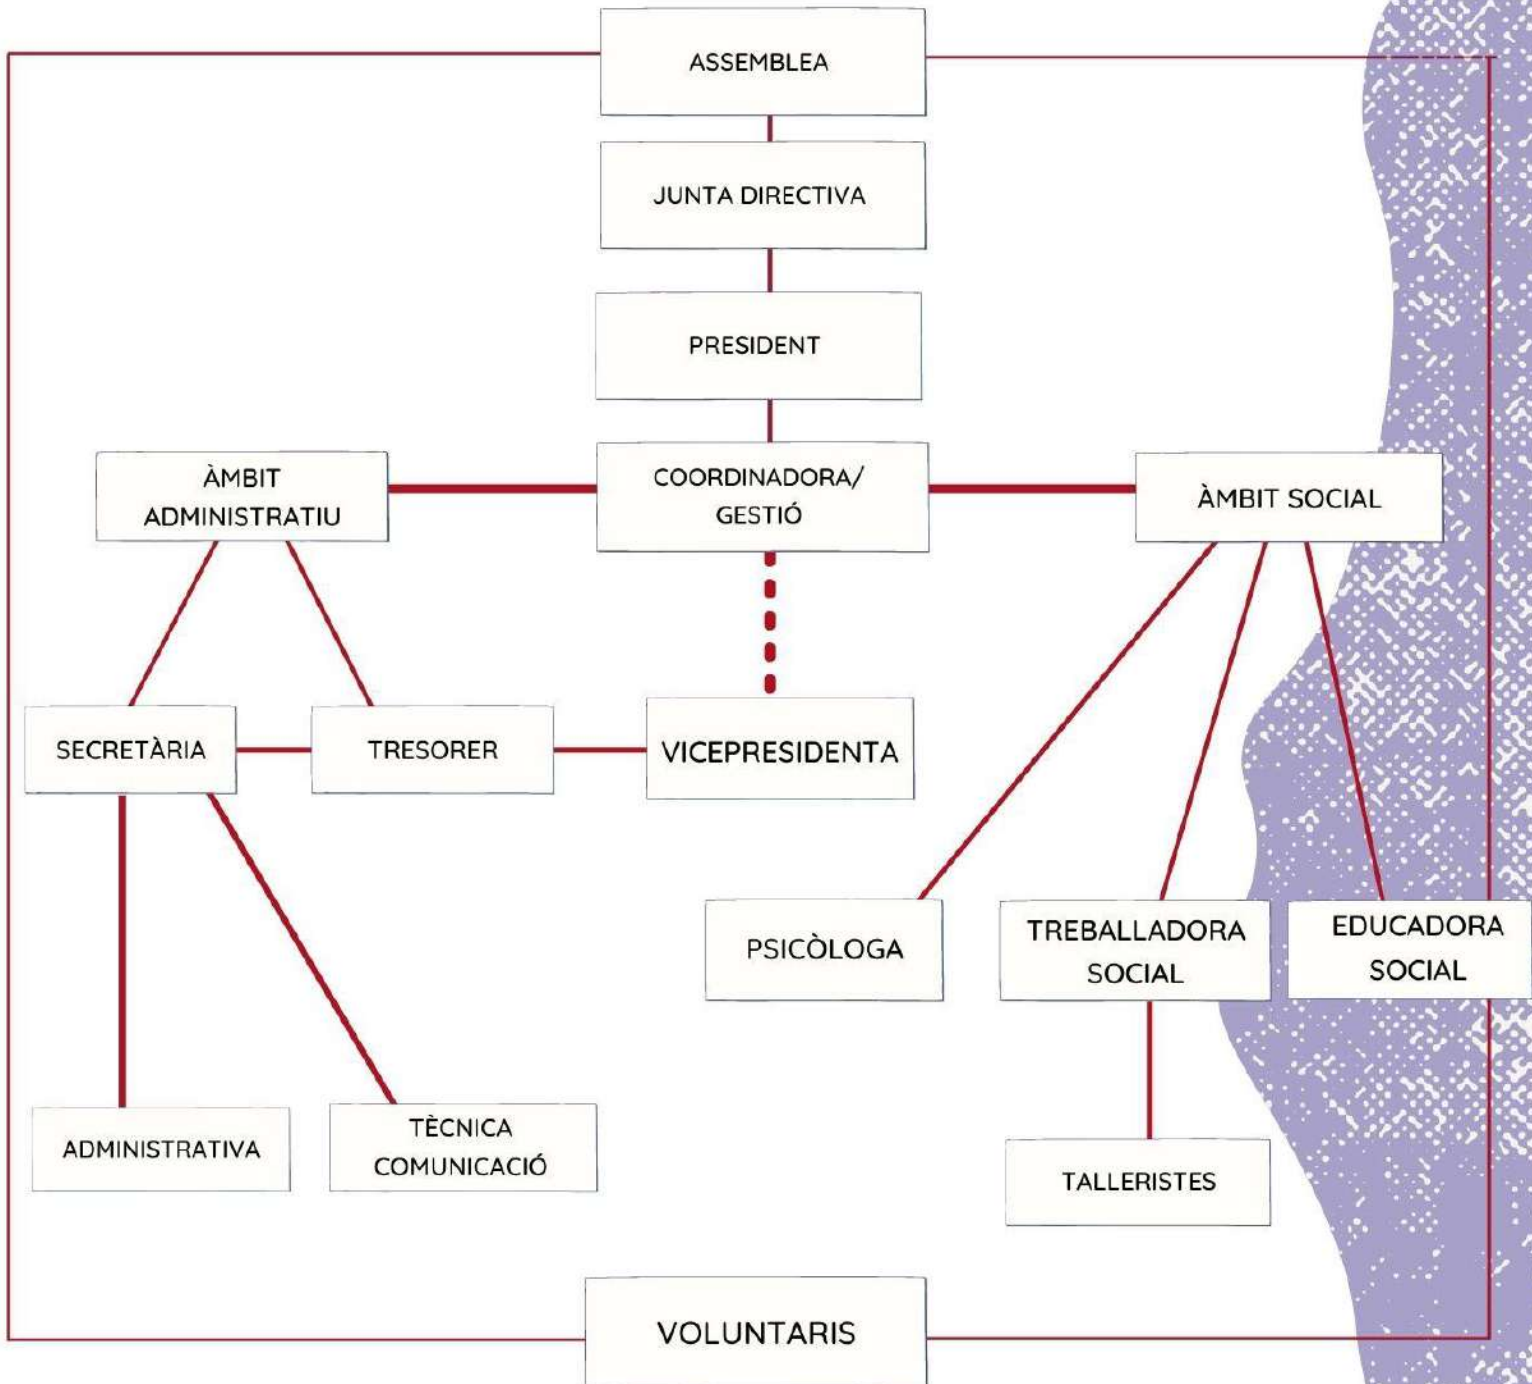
ASSEMBLEA

JUNTA DIRECTIVA

PRESIDENT

ÀMBIT ADMINISTRATIU

COORDINADORA/ GESTIÓ

ÀMBIT SOCIAL

SECRETÀRIA

TRESORER

VICEPRESIDENTA

PSICÒLOGA

TREBALLADORA SOCIAL

EDUCADORA SOCIAL

ADMINISTRATIVA

TÈCNICA COMUNICACIÓ

TALLERISTES

VOLUNTARIS